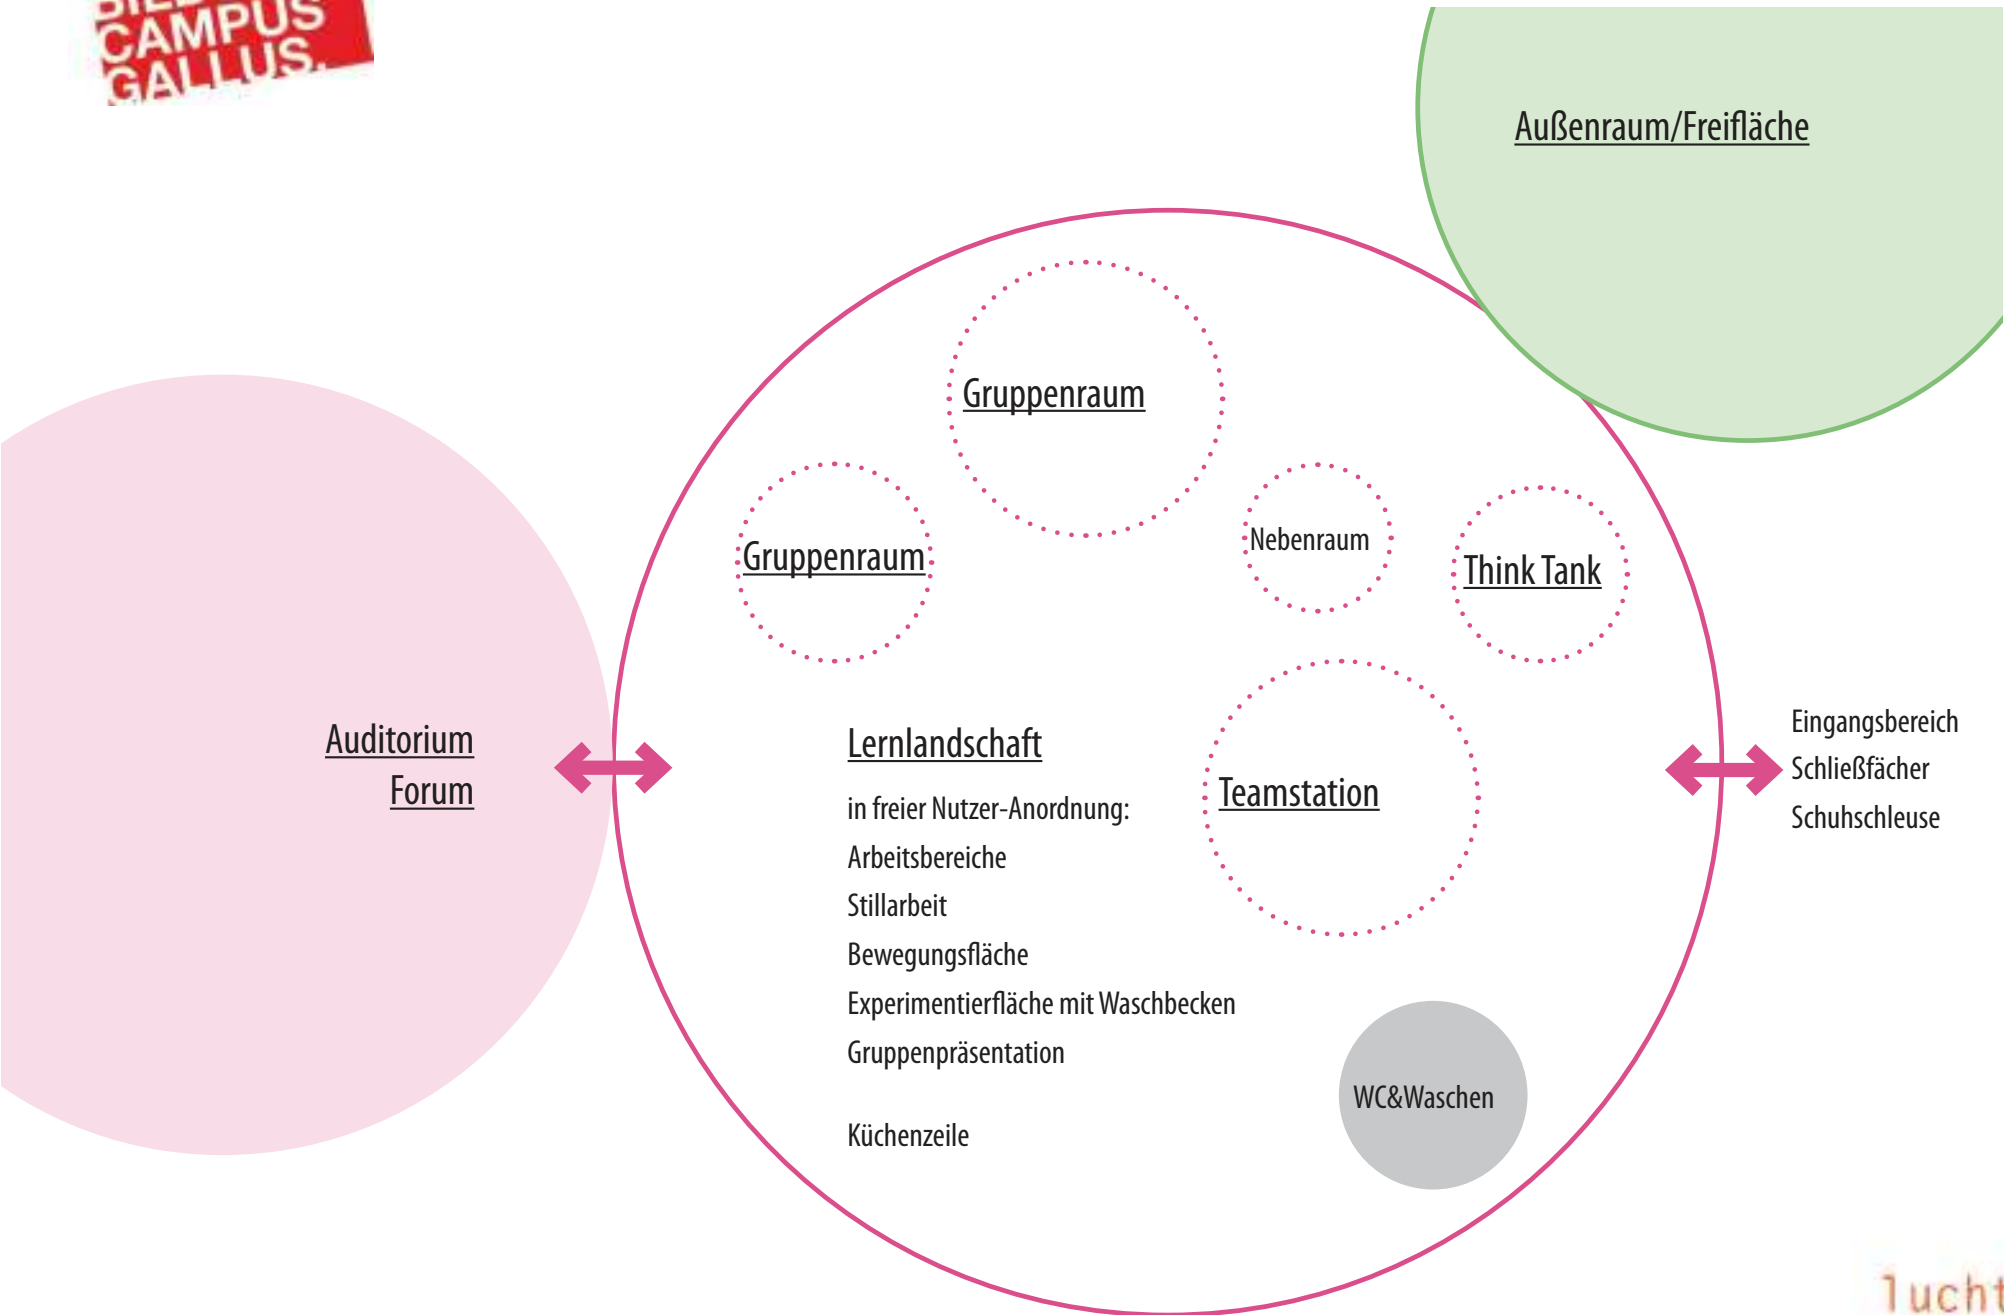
CAMPUS GALLUS.

Außenraum/Freifläche

Gruppenraum

Gruppenraum

Nebenraum

Think Tank

Auditorium
Forum

Lernlandschaft

in freier Nutzer-Anordnung:
Arbeitsbereiche
Stillarbeit
Bewegungsfläche
Experimentierfläche mit Waschbecken
Gruppenpräsentation

Küchenzeile

Teamstation

WC&Waschen

Eingangsbereich
Schließfächer
Schuhschleuse

lucht